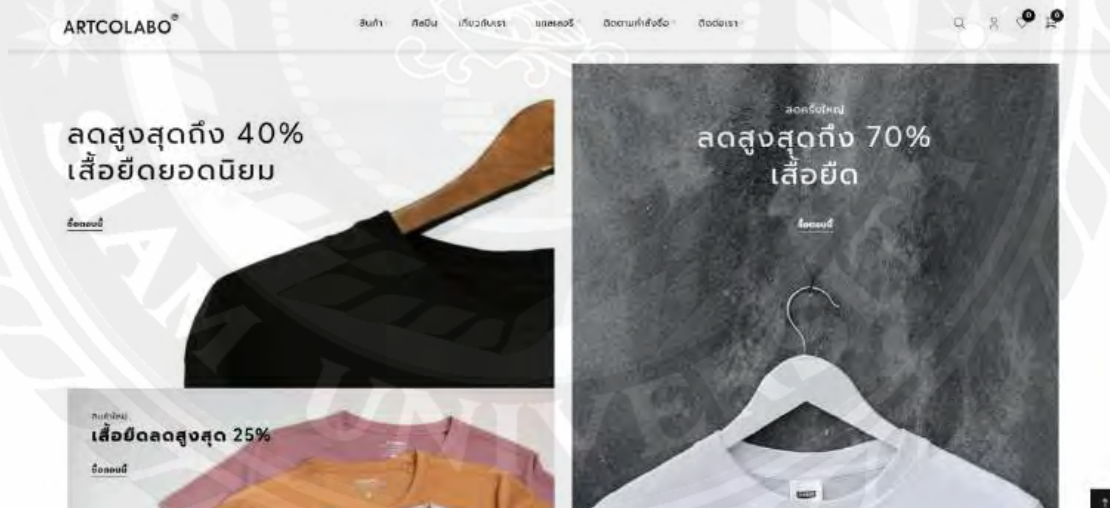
ARTCOLABO®

สินค้า ศิลปิน เกี่ยวกับเรา แกลเลอรี่ ติดตามคำสั่งซื้อ ติดต่อเรา

0 0

ลดสูงสุดถึง 40%
เสื้อยืดยอดนิยม

ซื้อตอนนี้

ลดครั้งใหญ่
ลดสูงสุดถึง 70%
เสื้อยืด

ซื้อตอนนี้

สินค้าใหม่
เสื้อยืดลดสูงสุด 25%

ซื้อตอนนี้